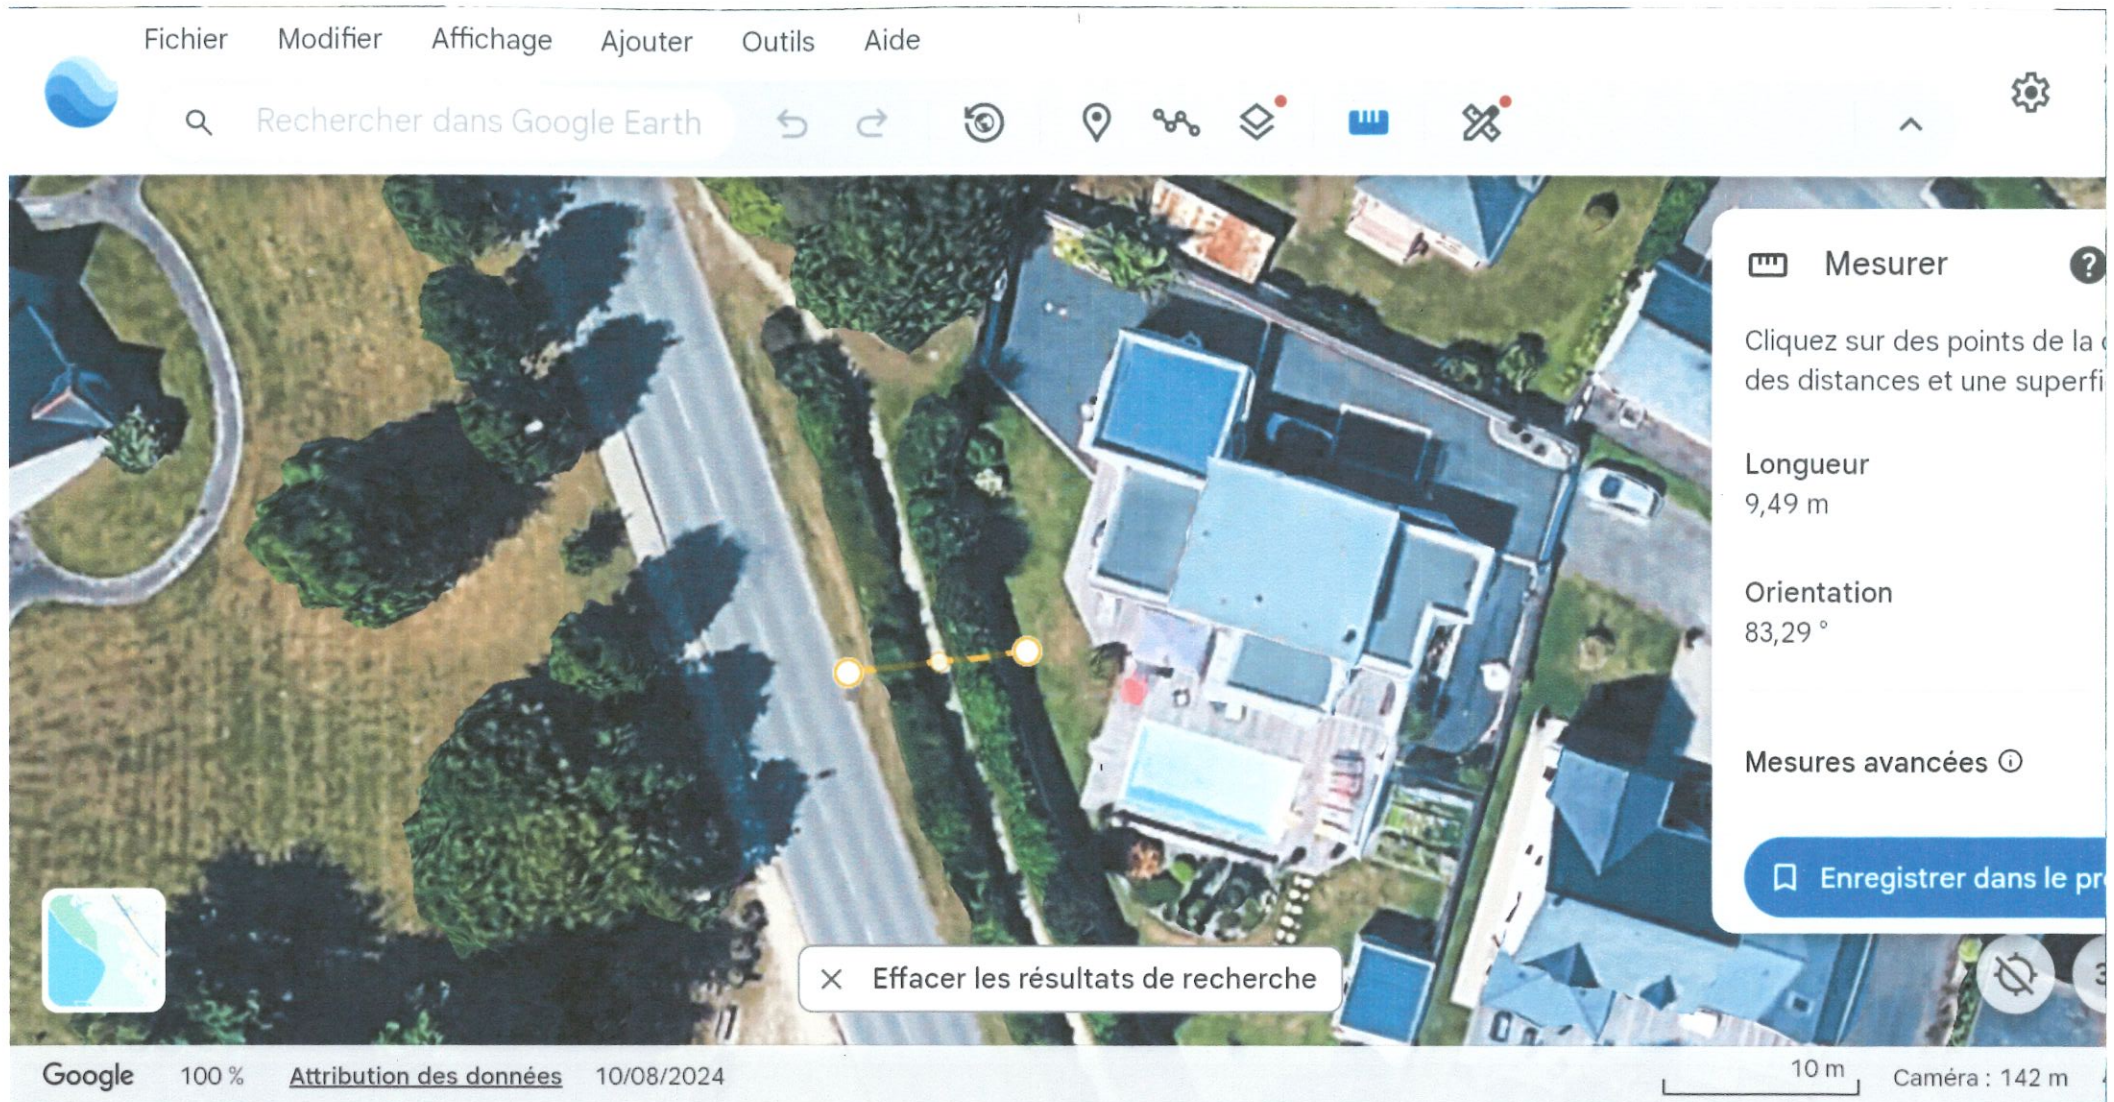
Fichier Modifier Affichage Ajouter Outils Aide

Rechercher dans Google Earth

Mesurer

Cliquez sur des points de la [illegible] des distances et une superfi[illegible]

Longueur
9,49 m

Orientation
83,29 °

Mesures avancées

Enregistrer dans le pr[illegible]

Effacer les résultats de recherche

Google 100 % Attribution des données 10/08/2024 10 m Caméra : 142 m